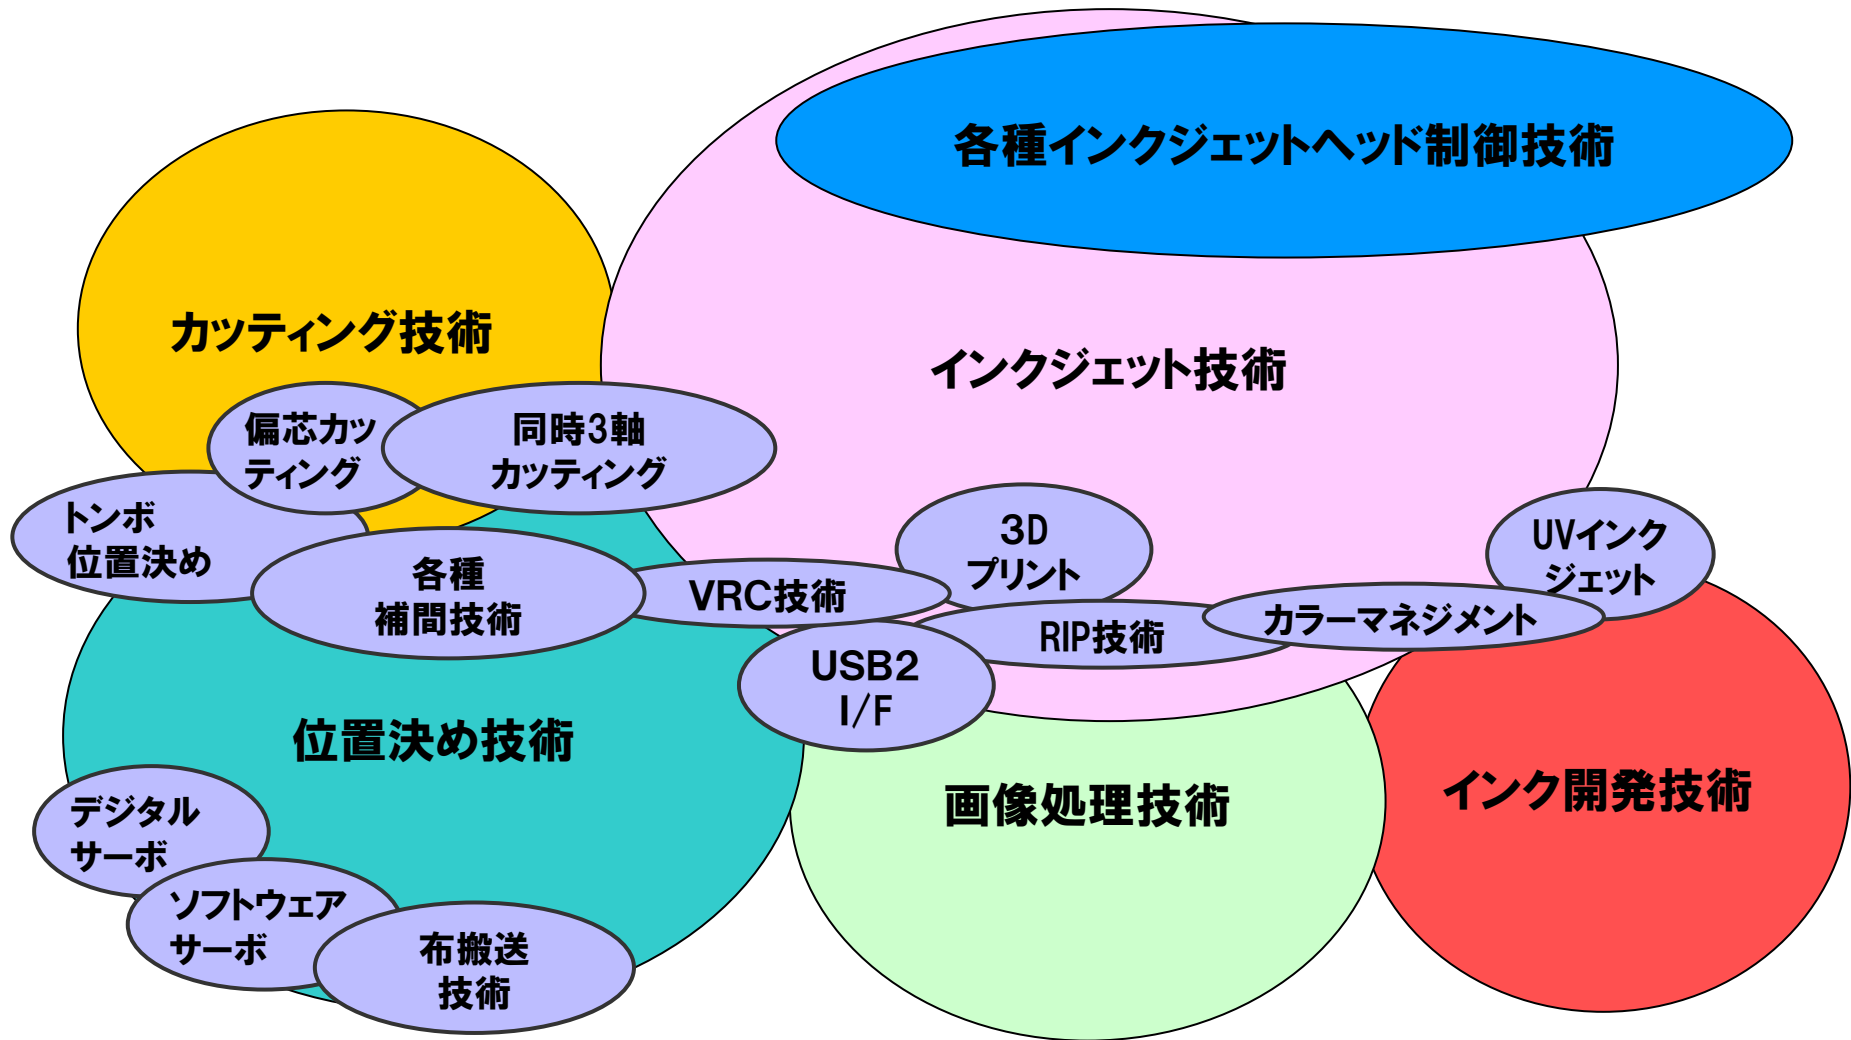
各種インクジェットヘッド制御技術

カッティング技術

インクジェット技術

偏芯カッティング

同時3軸カッティング

トンボ位置決め

3D プリント

UVインクジェット

各種補間技術

VRC技術

RIP技術

カラーマネジメント

USB2 I/F

位置決め技術

画像処理技術

インク開発技術

デジタルサーボ

ソフトウェアサーボ

布搬送技術